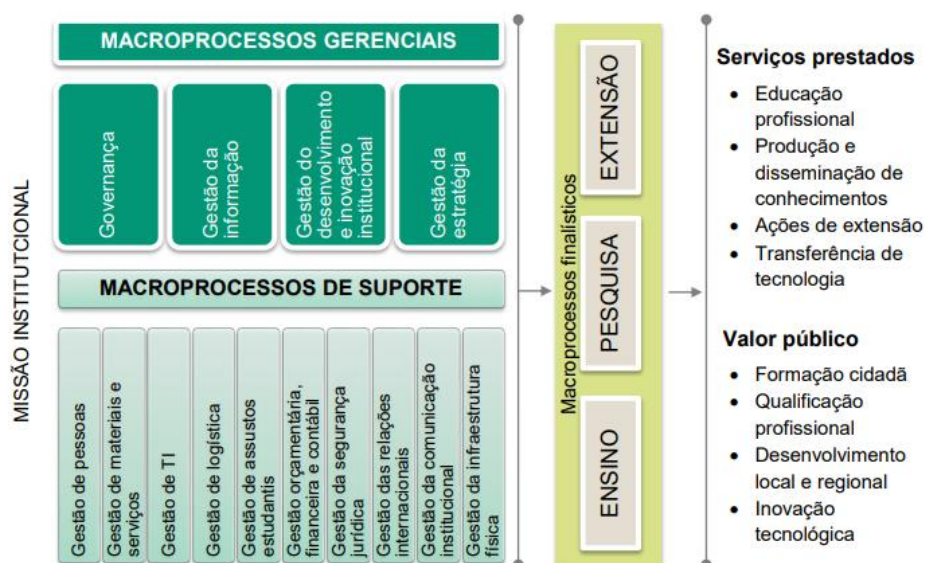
MISSÃO INSTITUCIONAL

MACROPROCESSOS GERENCIAIS

Governança

Gestão da informação

Gestão do desenvolvimento e inovação institucional

Gestão da estratégia

MACROPROCESSOS DE SUPORTE

Gestão de pessoas

Gestão de materiais e serviços

Gestão de TI

Gestão de logística

Gestão de assustos estudantis

Gestão orçamentária, financeira e contábil

Gestão da segurança jurídica

Gestão das relações internacionais

Gestão da comunicação institucional

Gestão da infraestrutura física

Macroprocessos finalísticos

EXTENSÃO

PESQUISA

ENSINO

Serviços prestados

- Educação profissional
- Produção e disseminação de conhecimentos
- Ações de extensão
- Transferência de tecnologia

Valor público

- Formação cidadã
- Qualificação profissional
- Desenvolvimento local e regional
- Inovação tecnológica